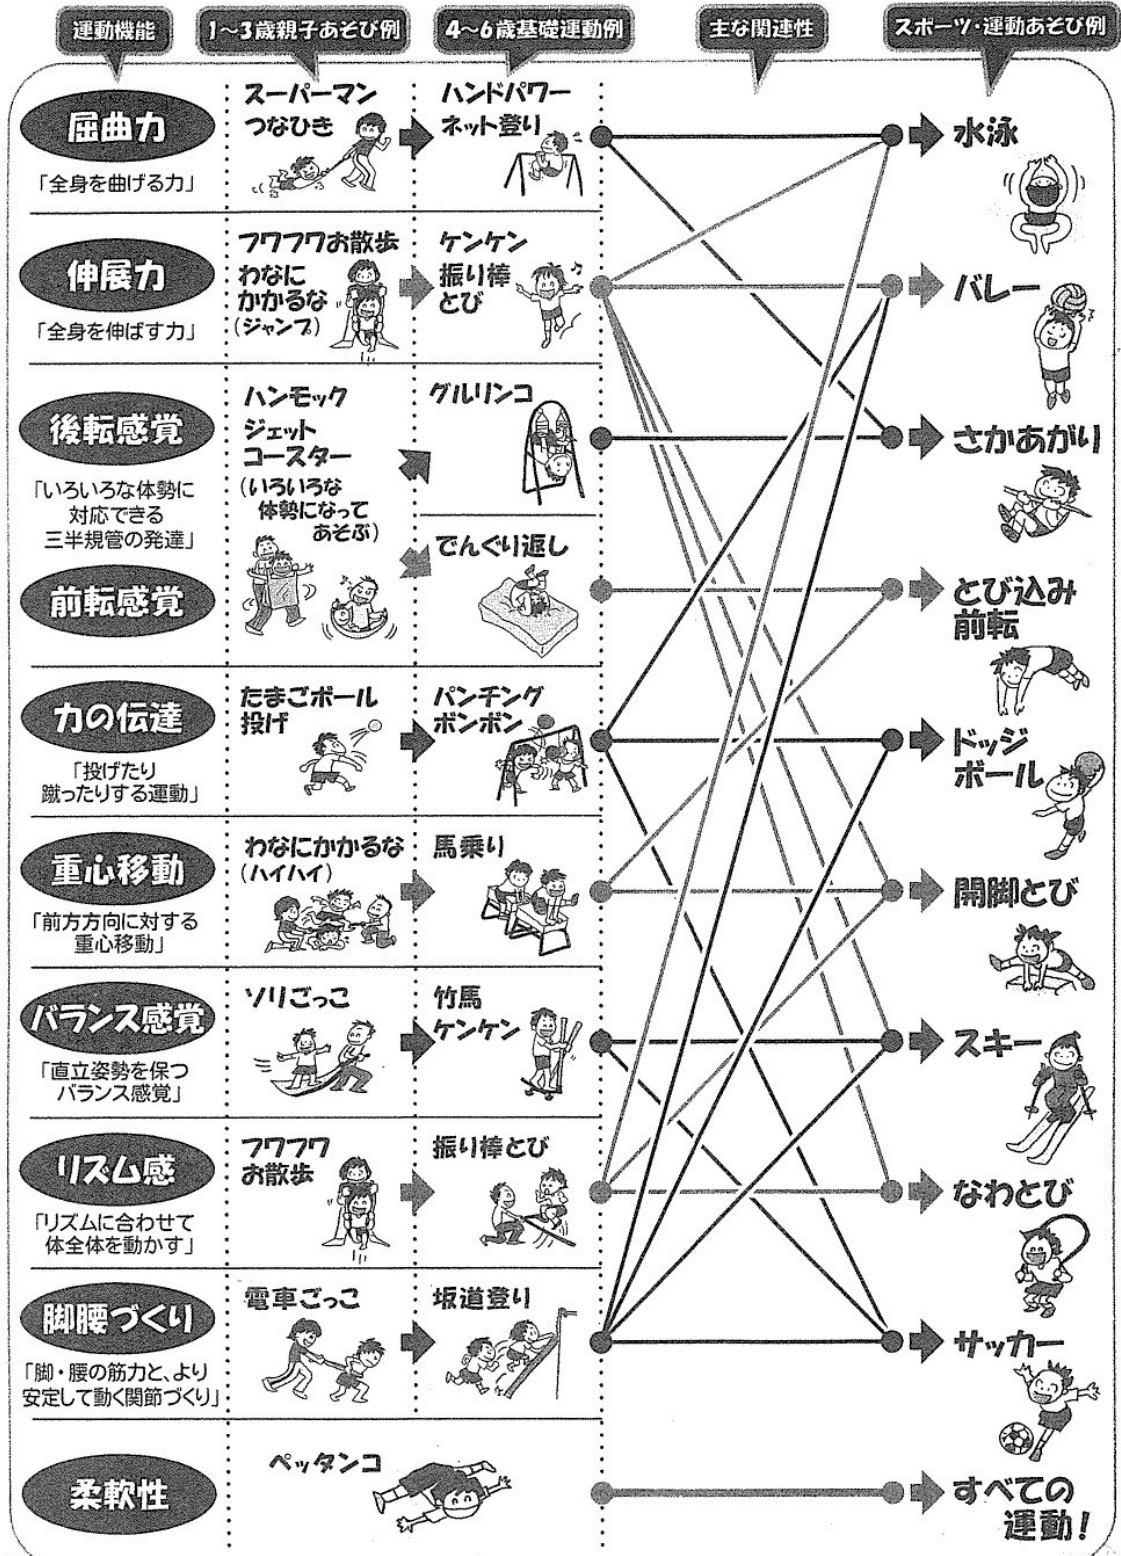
運動機能

1~3歳親子あそび例

4~6歳基礎運動例

主な関連性

スポーツ・運動あそび例

屈曲力
「全身を曲げる力」

スーパーマン
つなひき

ハンドパワー
ネット登り

伸展力
「全身を伸ばす力」

フワフワお散歩
わなにかかるな
(ジャンプ)

ケンケン
振り棒とび

後転感覚
「いろいろな体勢に対応できる三半規管の発達」

ハンモック
ジェットコースター
(いろいろな体勢になってあそぶ)

グルリンコ

前転感覚

でんぐり返し

力の伝達
「投げたり蹴ったりする運動」

たまごボール投げ

パンチングボンボン

重心移動
「前方方向に対する重心移動」

わなにかかるな
(ハイハイ)

馬乗り

バランス感覚
「直立姿勢を保つバランス感覚」

ソリごっこ

竹馬
ケンケン

リズム感
「リズムに合わせて体全体を動かす」

フワフワ
お散歩

振り棒とび

脚腰づくり
「脚・腰の筋力と、より安定して動く関節づくり」

電車ごっこ

坂道登り

柔軟性

ペッタンコ

水泳

バレー

さかあがり

とび込み
前転

ドッジ
ボール

開脚とび

スキー

なわとび

サッカー

すべての
運動!